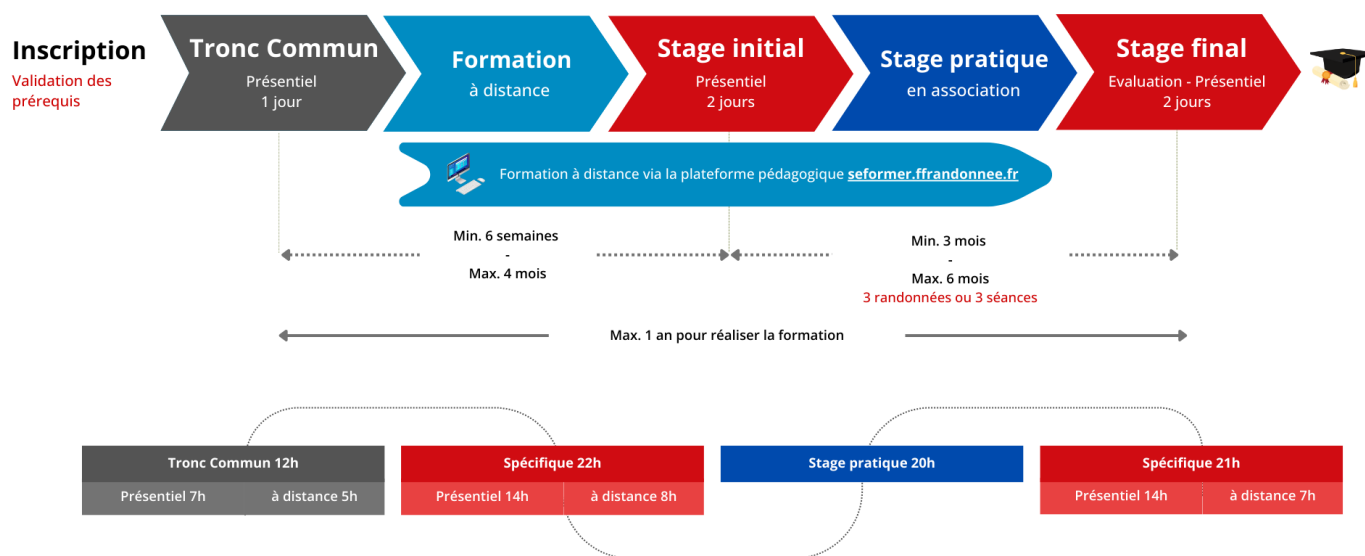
Inscription
Validation des prérequis

Tronc Commun
Présentiel
1 jour

Formation
à distance

Stage initial
Présentiel
2 jours

Stage pratique
en association

Stage final
Evaluation - Présentiel
2 jours

Formation à distance via la plateforme pédagogique seformer.ffrandonnee.fr

Min. 6 semaines
-
Max. 4 mois

Min. 3 mois
-
Max. 6 mois
3 randonnées ou 3 séances

Max. 1 an pour réaliser la formation

| Tronc Commun 12h | |
|---|---|
| Présentiel 7h | à distance 5h |

| Spécifique 22h | |
|---|---|
| Présentiel 14h | à distance 8h |

| Stage pratique 20h |
|---|

| Spécifique 21h | |
|---|---|
| Présentiel 14h | à distance 7h |